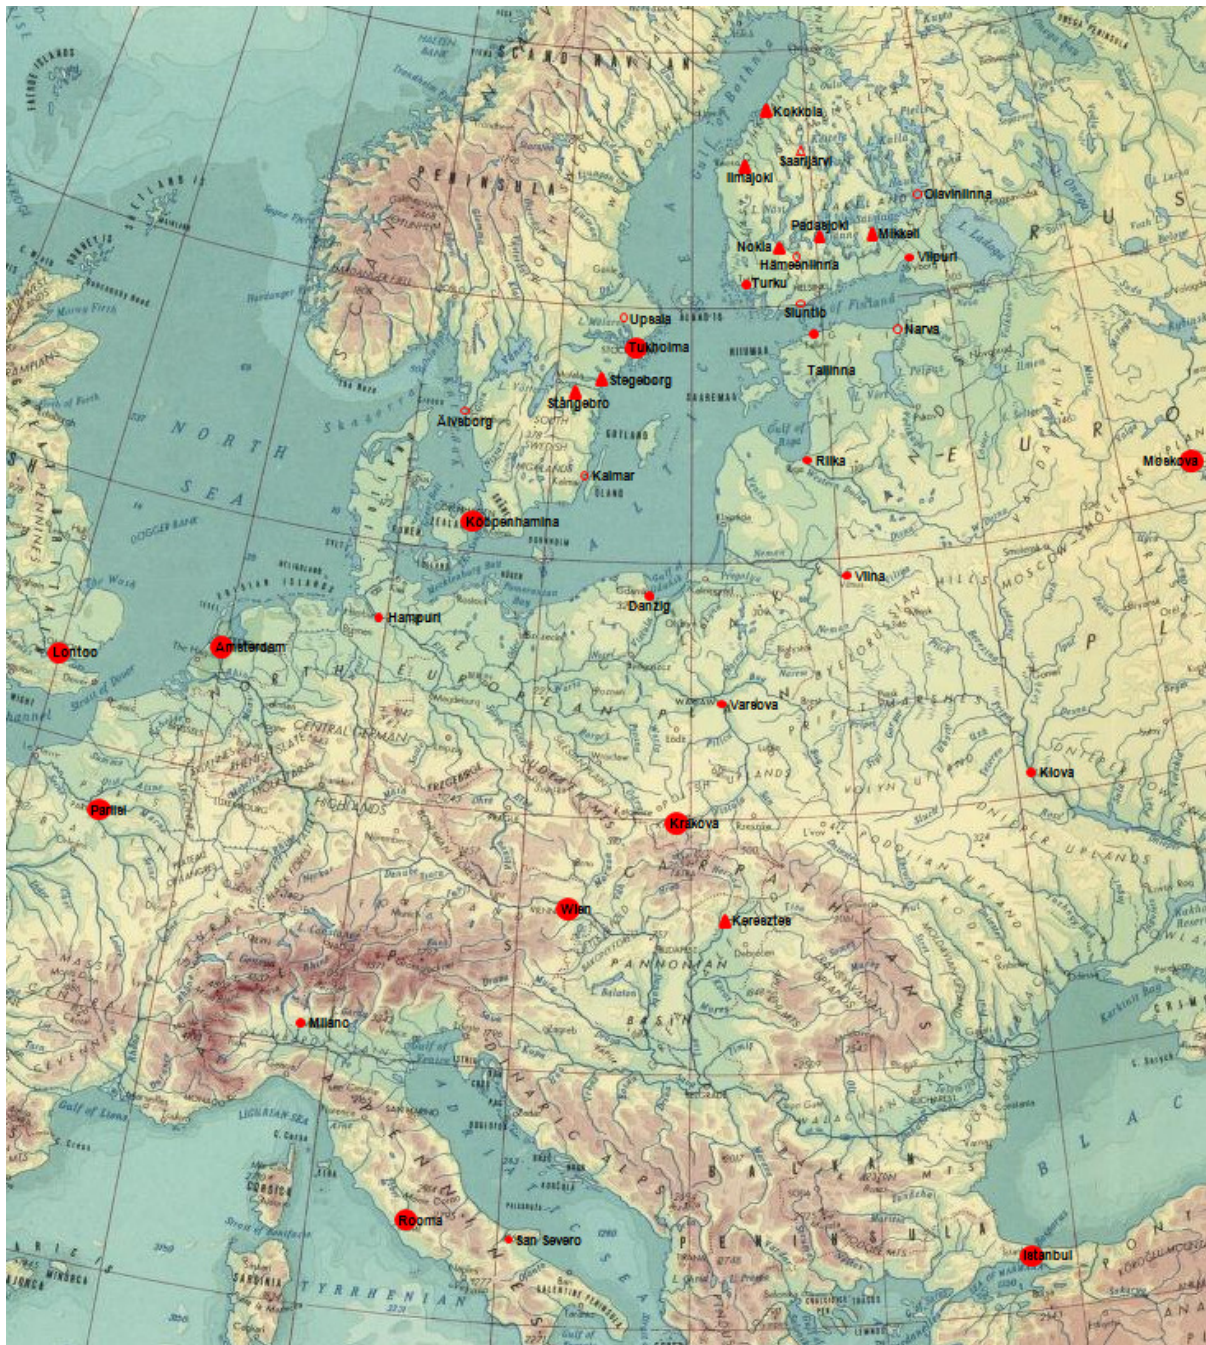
Kokkola
Saarijärvi
Ilmajoki
Olavinlinna
Padasjoki
Mikkeli
Nokia
Hämeenlinna
Viipuri
Turku
Upsala
Siuntio
Narva
Tukholma
Tallinna
Stegeborg
Stångebro
Älvsborg
Riika
Moskova
Kalmar
Kööpenhamina
Vilna
Danzig
Hampuri
Lontoo
Amsterdam
Varsova
Kiova
Pariisi
Krakova
Wien
Keresztes
Milano
Rooma
San Severo
Istanbul

SCANDINAVIAN PENINSULA
NORTH SEA
BALTIC
NORTH EUROPEAN
CENTRAL GERMAN
CARPATHIANS
PANNONIAN BASIN
APENNINES
BALKAN PENINSULA
TYRRHENIAN
BLACK
RUS
NE EUROPEAN
MOSCOW SMOLENSK
DNIEPER UPLANDS
PODOLIAN UPLAND